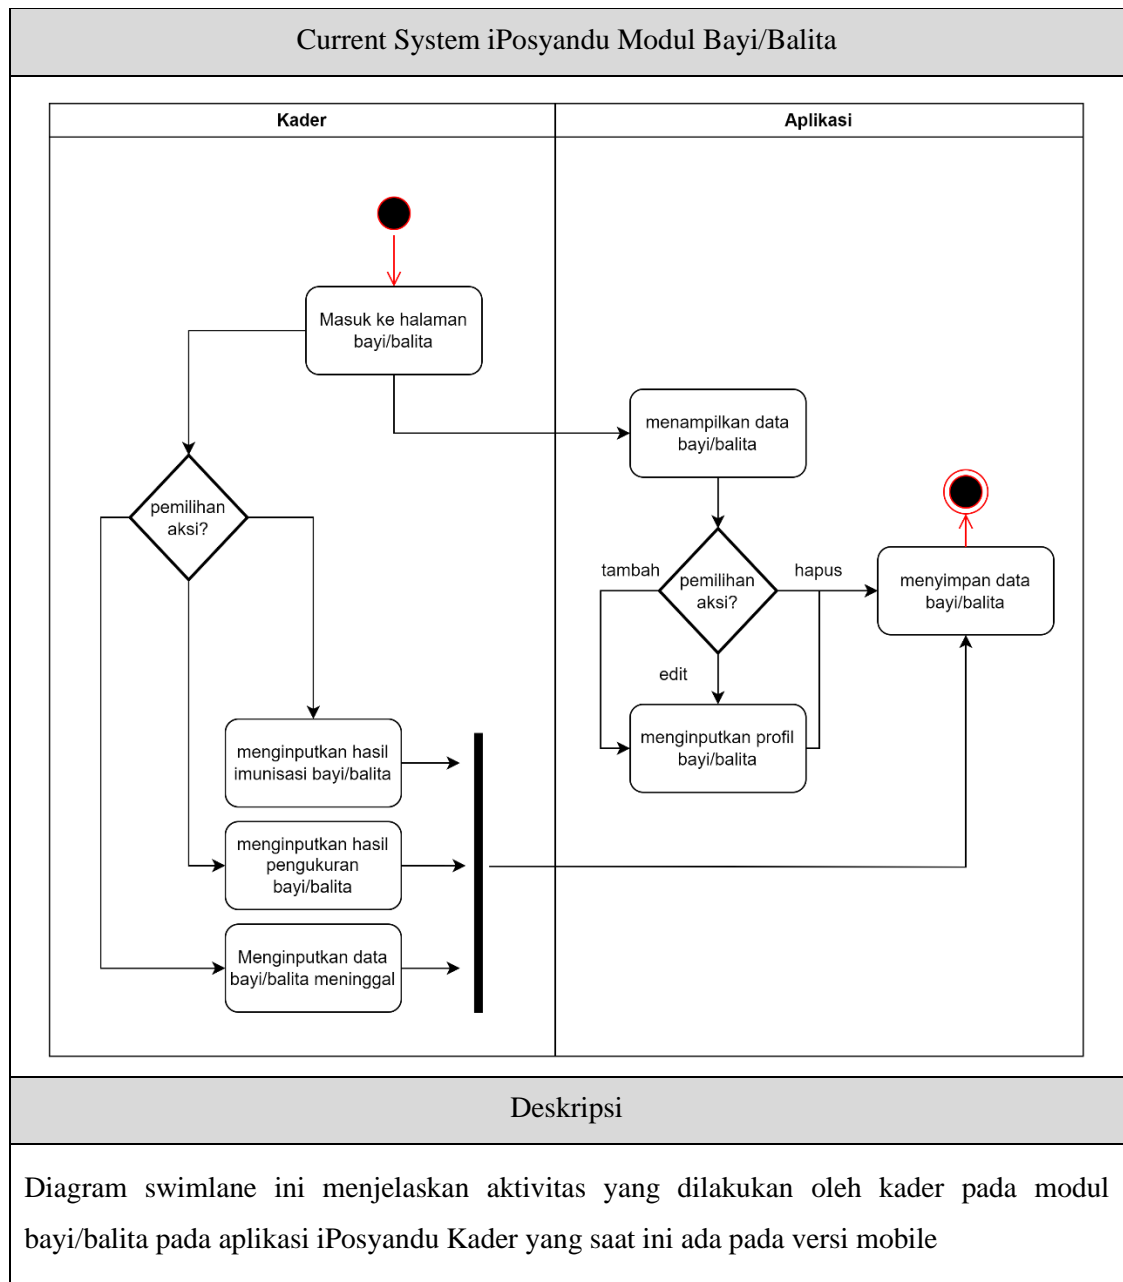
Current System iPosyandu Modul Bayi/Balita

Kader

Aplikasi

Masuk ke halaman bayi/balita

menampilkan data bayi/balita

pemilihan aksi?

tambah

pemilihan aksi?

hapus

menyimpan data bayi/balita

edit

menginputkan profil bayi/balita

menginputkan hasil imunisasi bayi/balita

menginputkan hasil pengukuran bayi/balita

Menginputkan data bayi/balita meninggal

Deskripsi

Diagram swimlane ini menjelaskan aktivitas yang dilakukan oleh kader pada modul bayi/balita pada aplikasi iPosyandu Kader yang saat ini ada pada versi mobile